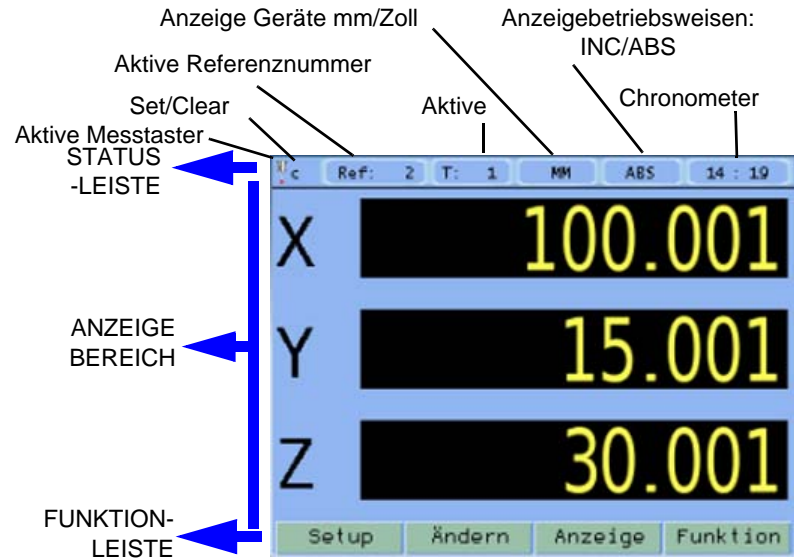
Anzeige Geräte mm/Zoll

Anzeigebetriebsweisen: INC/ABS

Aktive Referenznummer

Set/Clear

Aktive

Chronometer

Aktive Messtaster

STATUS -LEISTE

c  Ref: 2  T: 1  MM  ABS  14 : 19

X 100.001

ANZEIGE BEREICH

Y 15.001

Z 30.001

FUNKTION- LEISTE

Setup  Ändern  Anzeige  Funktion